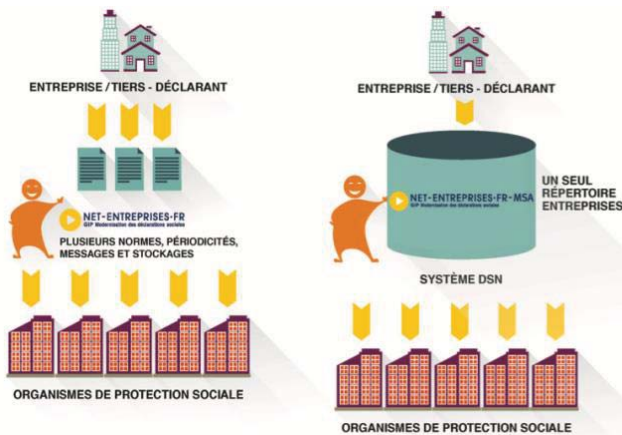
ENTREPRISE / TIERS - DÉCLARANT

NET-ENTREPRISES-FR
GIP Modernisation des déclarations sociales

PLUSIEURS NORMES, PÉRIODICITÉS, MESSAGES ET STOCKAGES

ORGANISMES DE PROTECTION SOCIALE

ENTREPRISE / TIERS - DÉCLARANT

NET-ENTREPRISES-FR-MSA
GIP Modernisation des déclarations sociales

UN SEUL RÉPERTOIRE ENTREPRISES

SYSTÈME DSN

ORGANISMES DE PROTECTION SOCIALE